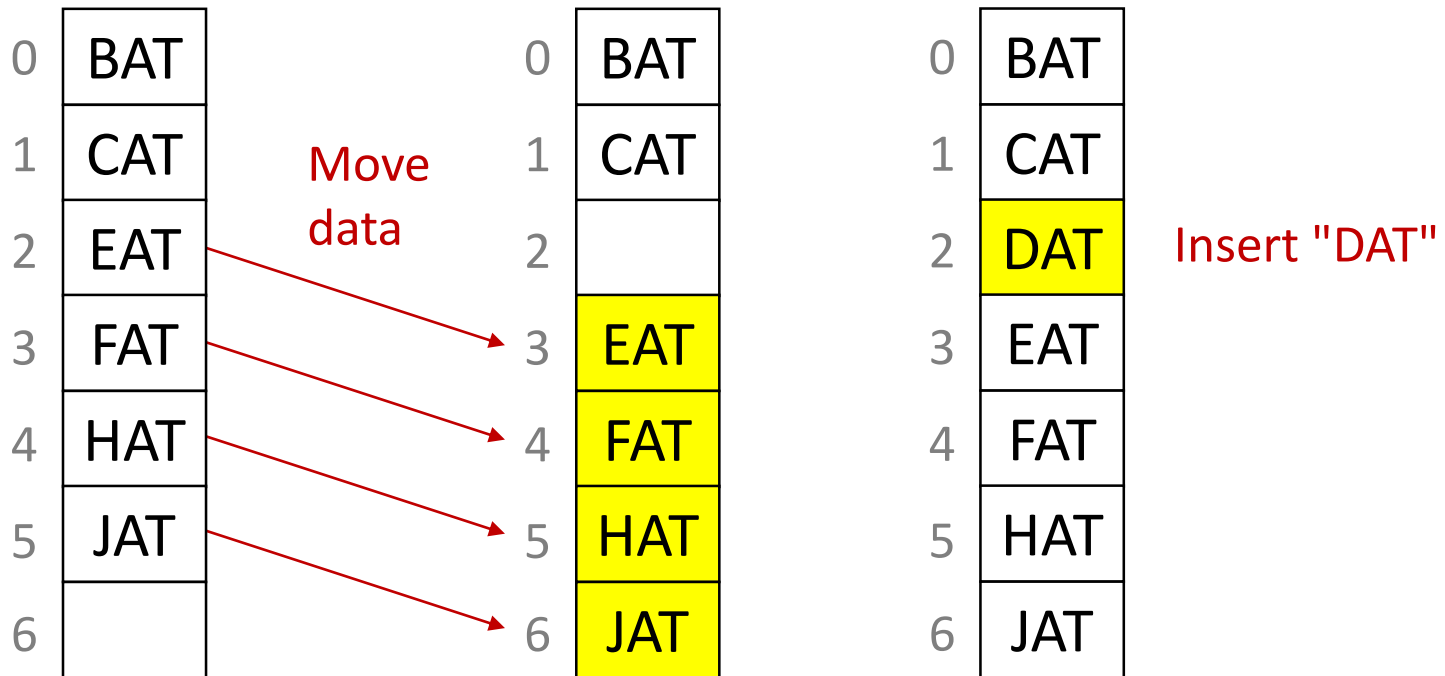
| | |
|---|---|
| 0 | BAT |
| 1 | CAT |
| 2 | EAT |
| 3 | FAT |
| 4 | HAT |
| 5 | JAT |
| 6 | |

Move data

| | |
|---|---|
| 0 | BAT |
| 1 | CAT |
| 2 | |
| 3 | EAT |
| 4 | FAT |
| 5 | HAT |
| 6 | JAT |

| | |
|---|---|
| 0 | BAT |
| 1 | CAT |
| 2 | DAT |
| 3 | EAT |
| 4 | FAT |
| 5 | HAT |
| 6 | JAT |

Insert "DAT"